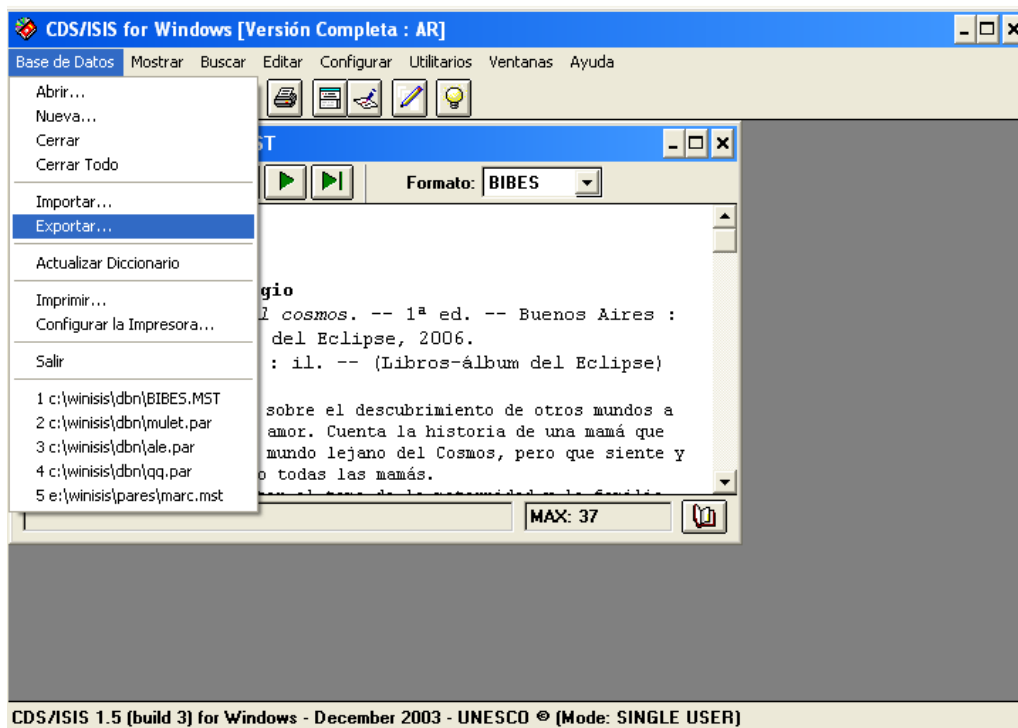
CDS/ISIS for Windows [Versión Completa : AR]

Base de Datos Mostrar Buscar Editar Configurar Utilitarios Ventanas Ayuda

Abrir...
Nueva...
Cerrar
Cerrar Todo

Importar...
Exportar...

Actualizar Diccionario

Imprimir...
Configurar la Impresora...

Salir

1 c:\winisis\dbn\BIBES.MST
2 c:\winisis\dbn\mulet.par
3 c:\winisis\dbn\ale.par
4 c:\winisis\dbn\qq.par
5 e:\winisis\pares\marc.mst

ST

Formato: BIBES

gio
l *cosmos*. -- 1ª ed. -- Buenos Aires :
del Eclipse, 2006.
: il. -- (Libros-álbum del Eclipse)

sobre el descubrimiento de otros mundos a
amor. Cuenta la historia de una mamá que
mundo lejano del Cosmos, pero que siente y
o todas las mamás.
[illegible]

MAX: 37

CDS/ISIS 1.5 (build 3) for Windows - December 2003 - UNESCO © (Mode: SINGLE USER)